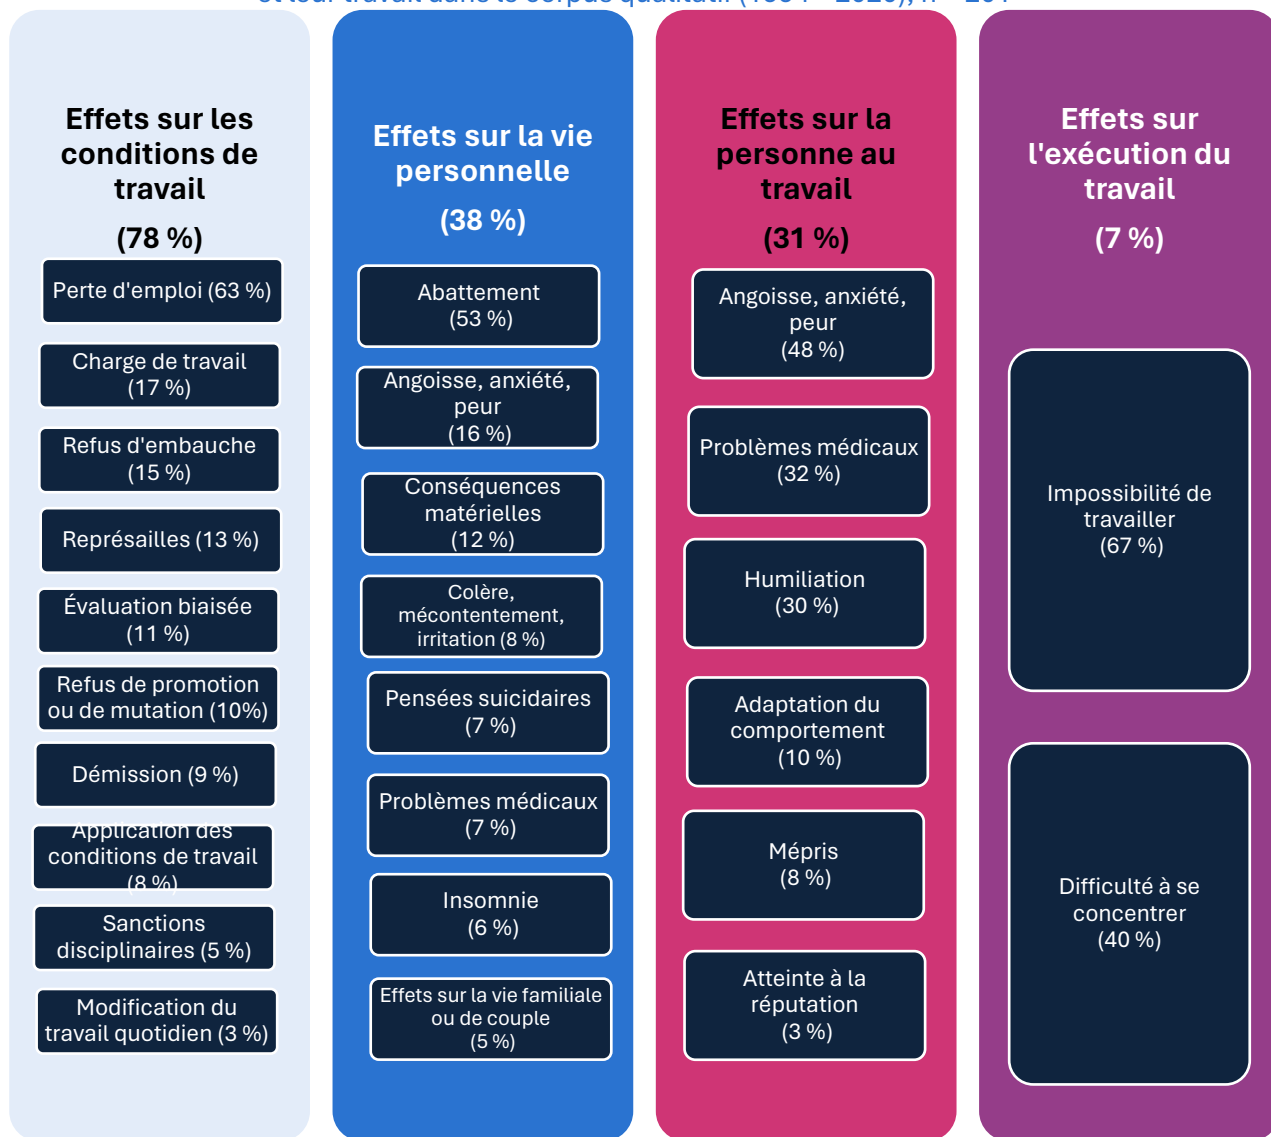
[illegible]

Effets sur les conditions de travail

(78 %)

Perte d'emploi (63 %)

Charge de travail (17 %)

Refus d'embauche (15 %)

Représailles (13 %)

Évaluation biaisée (11 %)

Refus de promotion ou de mutation (10%)

Démission (9 %)

Application des conditions de travail (8 %)

Sanctions disciplinaires (5 %)

Modification du travail quotidien (3 %)

Effets sur la vie personnelle

(38 %)

Abattement (53 %)

Angoisse, anxiété, peur (16 %)

Conséquences matérielles (12 %)

Colère, mécontentement, irritation (8 %)

Pensées suicidaires (7 %)

Problèmes médicaux (7 %)

Insomnie (6 %)

Effets sur la vie familiale ou de couple (5 %)

Effets sur la personne au travail

(31 %)

Angoisse, anxiété, peur (48 %)

Problèmes médicaux (32 %)

Humiliation (30 %)

Adaptation du comportement (10 %)

Mépris (8 %)

Atteinte à la réputation (3 %)

Effets sur l'exécution du travail

(7 %)

Impossibilité de travailler (67 %)

Difficulté à se concentrer (40 %)